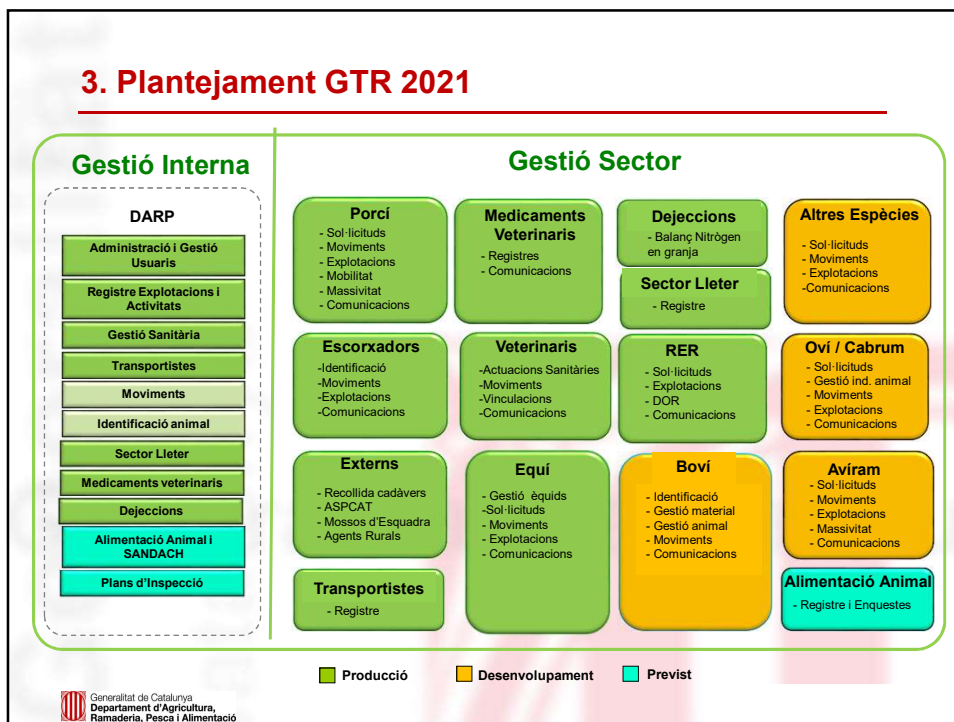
3. Plantejament GTR 2021

Gestió Interna

DARP

Administració i Gestió Usuaris

Registre Explotacions i Activitats

Gestió Sanitària

Transportistes

Moviments

Identificació animal

Sector Lleter

Medicaments veterinaris

Dejeccions

Alimentació Animal i SANDACH

Plans d'Inspecció

Gestió Sector

Porcí
- Sol·licituds
- Moviments
- Explotacions
- Mobilitat
- Massivitat
- Comunicacions

Medicaments Veterinaris
- Registres
- Comunicacions

Dejeccions
- Balanç Nitrògen en granja

Sector Lleter
- Registre

Altres Espècies
- Sol·licituds
- Moviments
- Explotacions
-Comunicacions

Escorxadors
-Identificació
-Moviments
-Explotacions
-Comunicacions

Veterinaris
-Actuacions Sanitàries
-Moviments
-Vinculacions
-Comunicacions

RER
- Sol·licituds
- Explotacions
- DOR
- Comunicacions

Oví / Cabrum
- Sol·licituds
- Gestió ind. animal
- Moviments
- Explotacions
- Comunicacions

Externs
- Recollida cadàvers
- ASPCAT
- Mossos d'Esquadra
- Agents Rurals

Equí
- Gestió èquids
-Sol·licituds
- Moviments
- Explotacions
- Comunicacions

Boví
- Identificació
- Gestió material
- Gestió animal
- Moviments
- Comunicacions

Avíram
- Sol·licituds
- Moviments
- Explotacions
- Massivitat
- Comunicacions

Transportistes
- Registre

Alimentació Animal
- Registre i Enquestes

Producció
Desenvolupament
Previst

Generalitat de Catalunya
Departament d'Agricultura, Ramaderia, Pesca i Alimentació